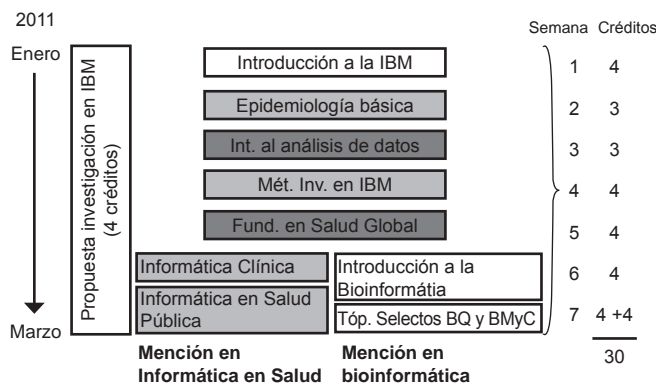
2011

Enero

Marzo

Propuesta investigación en IBM (4 créditos)

Introducción a la IBM

Epidemiología básica

Int. al análisis de datos

Mét. Inv. en IBM

Fund. en Salud Global

Informática Clínica

Informática en Salud Pública

Introducción a la Bioinformátia

Tóp. Selectos BQ y BMyC

Mención en Informática en Salud

Mención en bioinformática

| Semana | Créditos |
|---|---|
| 1 | 4 |
| 2 | 3 |
| 3 | 3 |
| 4 | 4 |
| 5 | 4 |
| 6 | 4 |
| 7 | 4 +4 |
| | 30 |